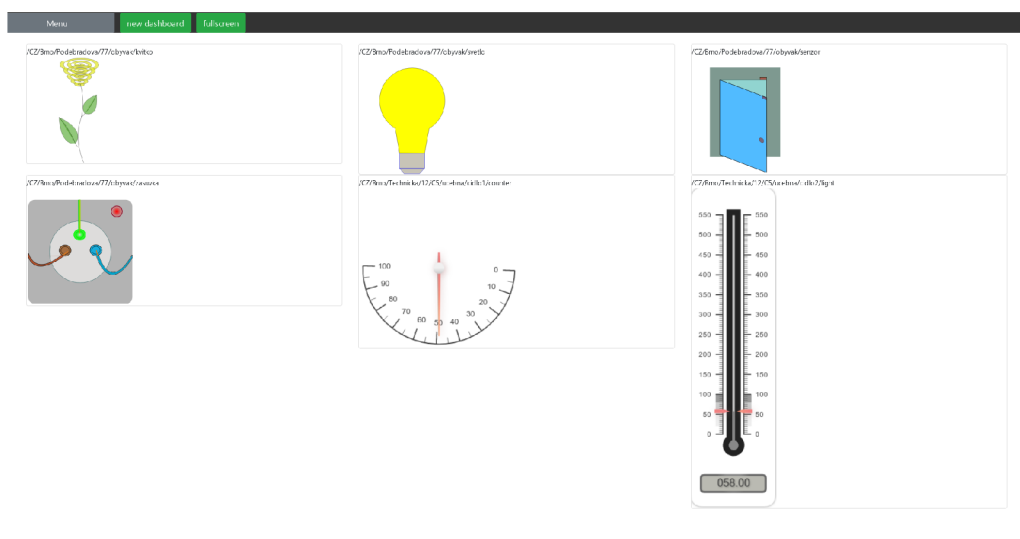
Menu new dashboard fullscreen

/CZ/Brno/Podebradova/77/obyvak/kvitko

/CZ/Brno/Podebradova/77/obyvak/svetlo

/CZ/Brno/Podebradova/77/obyvak/senzor

/CZ/Brno/Podebradova/77/obyvak/zasuvka

/CZ/Brno/Technicka/12/C5/uc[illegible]/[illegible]/counter

100 90 80 70 60 50 40 30 20 10 0

/CZ/Brno/Technicka/12/C5/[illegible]/light

550 500 450 400 350 300 250 200 150 100 50 0

550 500 450 400 350 300 250 200 150 100 50 0

058.00